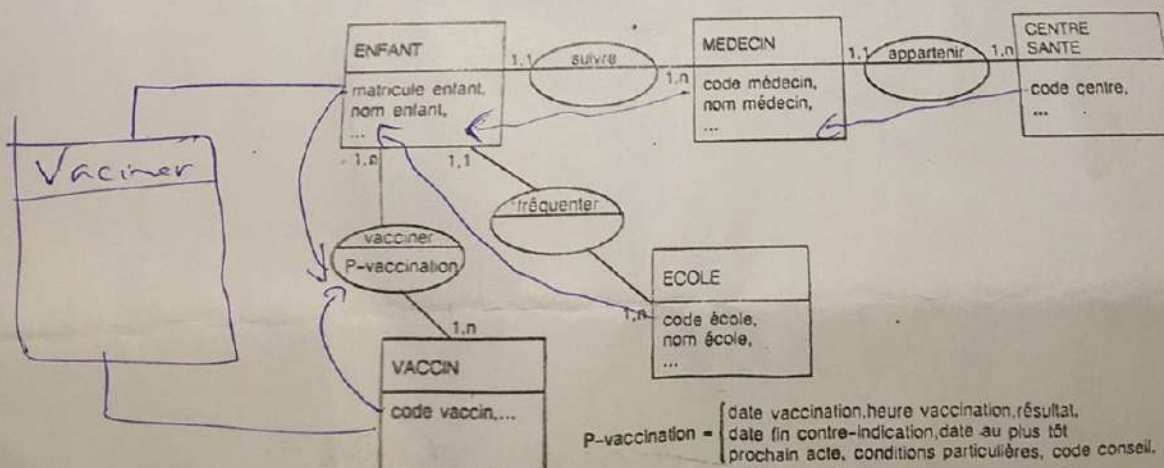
Vaciner

ENFANT

matricule enfant,
nom enfant,
...

1,1

suivre

1,n

MEDECIN

code médecin,
nom médecin,
...

1,1

appartenir

1,n

CENTRE SANTE

code centre,
...

1,n

1,1

fréquenter

vacciner
P-vaccination

1,n

ECOLE

1,n

code école,
nom école,
...

VACCIN

code vaccin,...

P-vaccination = date vaccination,heure vaccination,résultat, date fin contre-indication,date au plus tôt prochain acte, conditions particulières, code conseil.